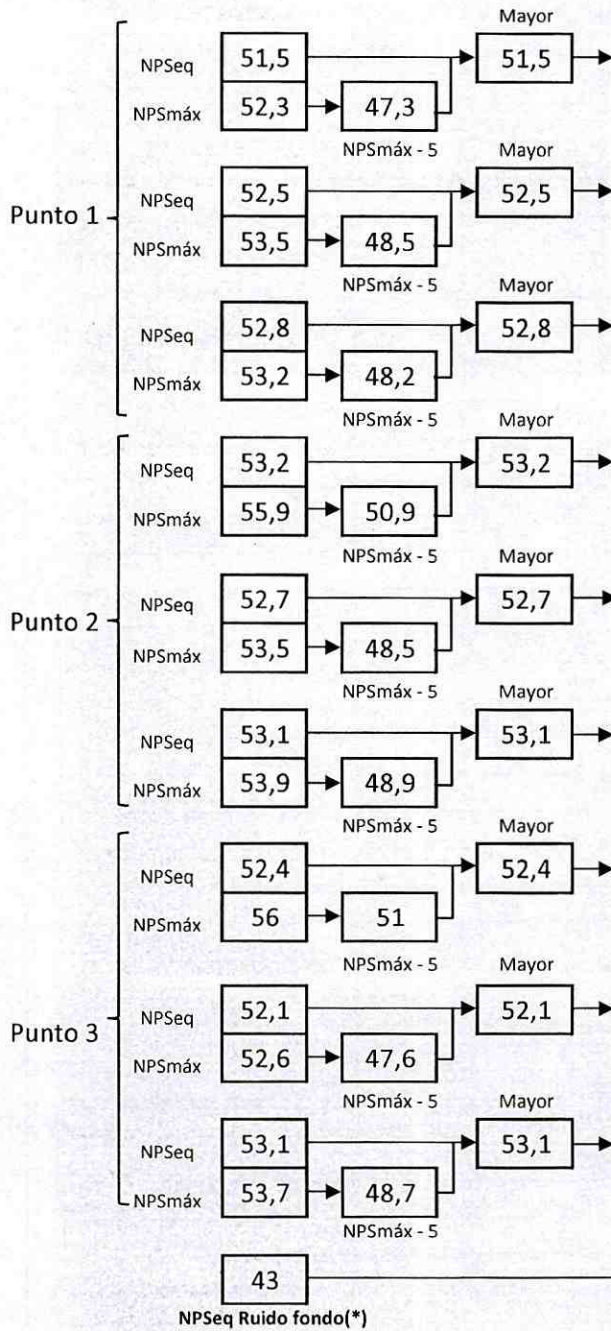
Mayor
NPSeq 51,5 → 51,5
NPSmáx 52,3 → 47,3
NPSmáx - 5

Mayor
Punto 1
NPSeq 52,5 → 52,5
NPSmáx 53,5 → 48,5
NPSmáx - 5

Mayor
NPSeq 52,8 → 52,8
NPSmáx 53,2 → 48,2
NPSmáx - 5

Mayor
NPSeq 53,2 → 53,2
NPSmáx 55,9 → 50,9
NPSmáx - 5

Mayor
Punto 2
NPSeq 52,7 → 52,7
NPSmáx 53,5 → 48,5
NPSmáx - 5

Mayor
NPSeq 53,1 → 53,1
NPSmáx 53,9 → 48,9
NPSmáx - 5

Mayor
NPSeq 52,4 → 52,4
NPSmáx 56 → 51
NPSmáx - 5

Mayor
Punto 3
NPSeq 52,1 → 52,1
NPSmáx 52,6 → 47,6
NPSmáx - 5

Mayor
NPSeq 53,1 → 53,1
NPSmáx 53,7 → 48,7
NPSmáx - 5

43
NPSeq Ruido fondo(*)